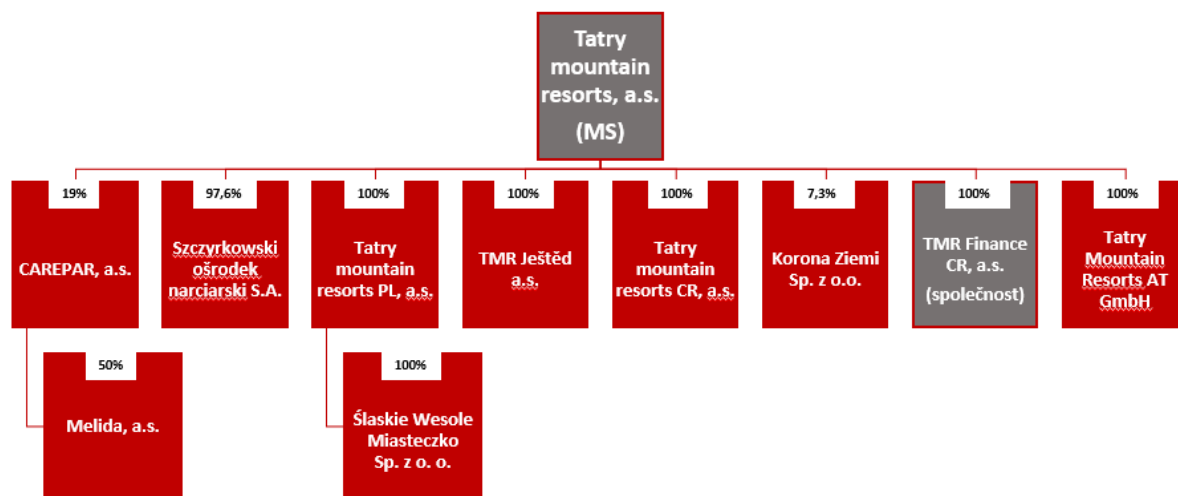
Tatry mountain resorts, a.s.
(MS)

19%
CAREPAR, a.s.

97,6%
Szczyrkowski ośrodek narciarski S.A.

100%
Tatry mountain resorts PL, a.s.

100%
TMR Ještěd a.s.

100%
Tatry mountain resorts CR, a.s.

7,3%
Korona Ziemi Sp. z o.o.

100%
TMR Finance CR, a.s.
(společnost)

100%
Tatry Mountain Resorts AT GmbH

50%
Melida, a.s.

100%
Ślaskie Wesole Miasteczko Sp. z o. o.